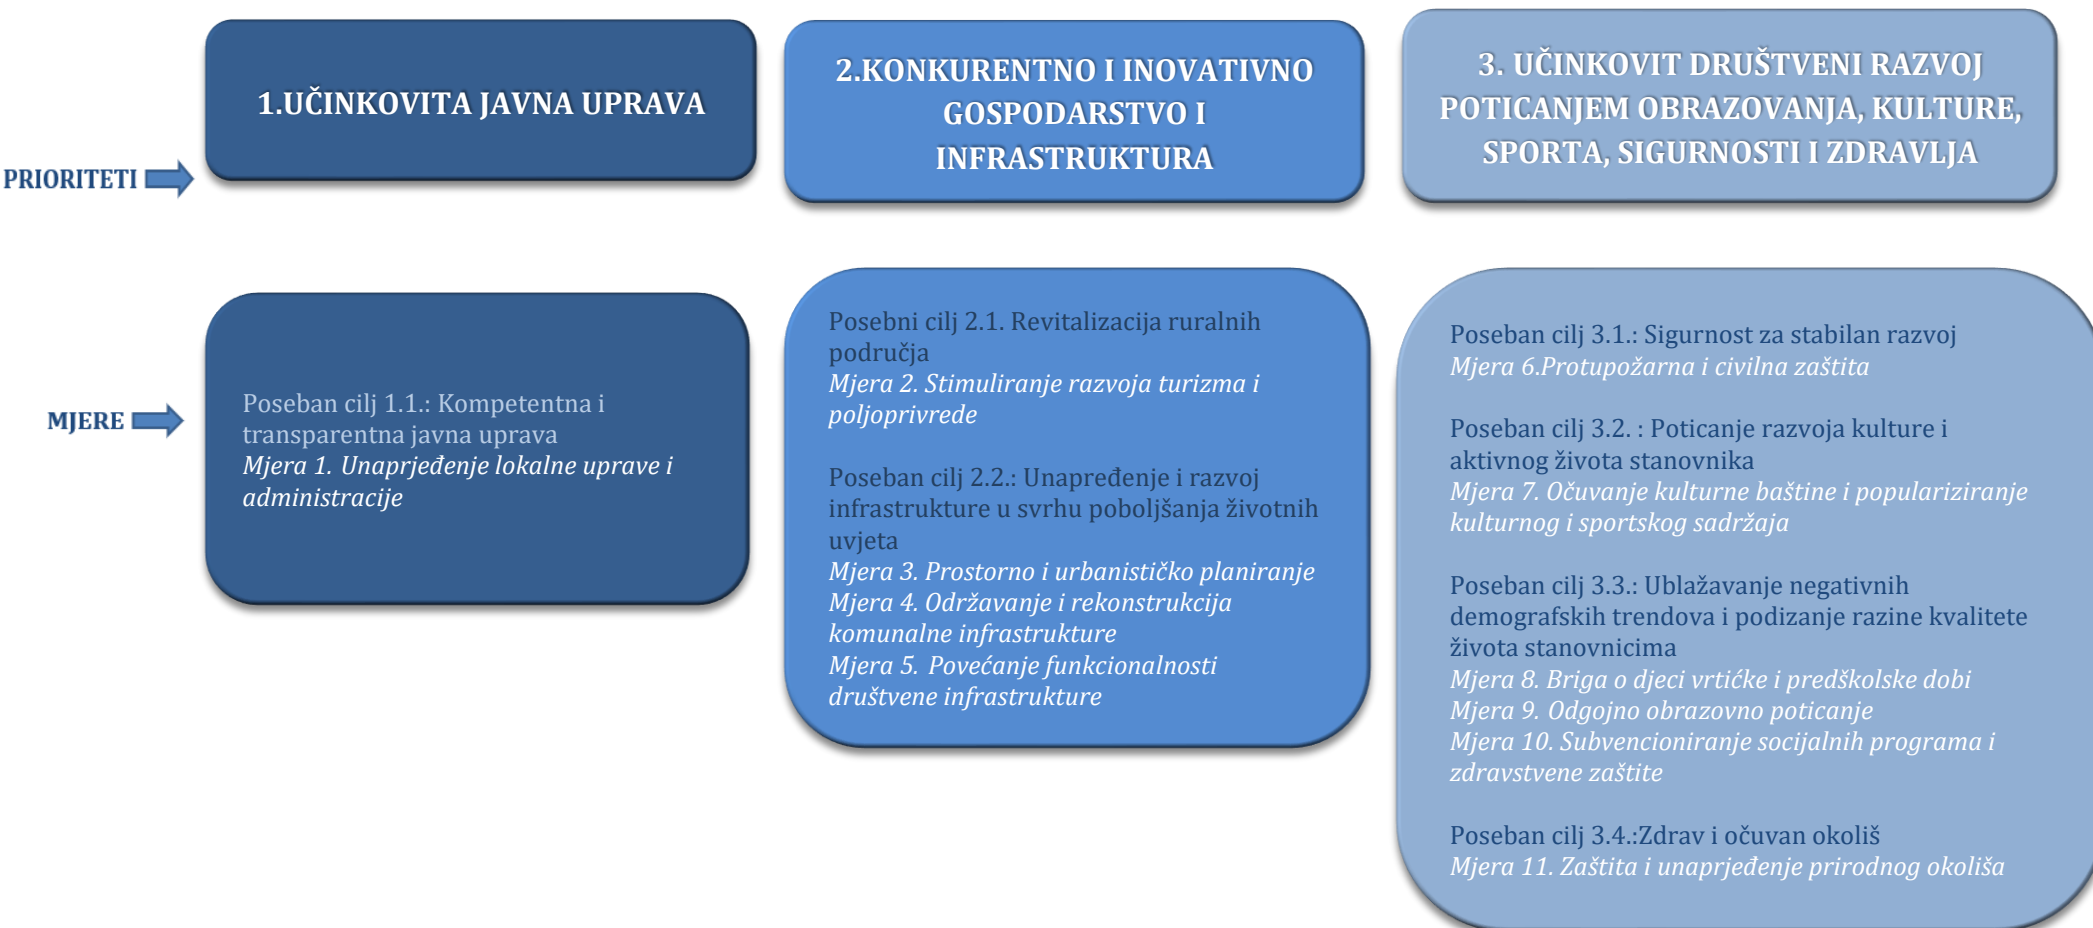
PRIORITETI

1.UČINKOVITA JAVNA UPRAVA

2.KONKURENTNO I INOVATIVNO GOSPODARSTVO I INFRASTRUKTURA

3. UČINKOVIT DRUŠTVENI RAZVOJ POTICANJEM OBRAZOVANJA, KULTURE, SPORTA, SIGURNOSTI I ZDRAVLJA

MJERE

Poseban cilj 1.1.: Kompetentna i transparentna javna uprava
Mjera 1. Unaprjeđenje lokalne uprave i administracije

Posebni cilj 2.1. Revitalizacija ruralnih područja
Mjera 2. Stimuliranje razvoja turizma i poljoprivrede

Poseban cilj 2.2.: Unapređenje i razvoj infrastrukture u svrhu poboljšanja životnih uvjeta
Mjera 3. Prostorno i urbanističko planiranje
Mjera 4. Održavanje i rekonstrukcija komunalne infrastrukture
Mjera 5. Povećanje funkcionalnosti društvene infrastrukture

Poseban cilj 3.1.: Sigurnost za stabilan razvoj
Mjera 6.Protupožarna i civilna zaštita

Poseban cilj 3.2. : Poticanje razvoja kulture i aktivnog života stanovnika
Mjera 7. Očuvanje kulturne baštine i populariziranje kulturnog i sportskog sadržaja

Poseban cilj 3.3.: Ublažavanje negativnih demografskih trendova i podizanje razine kvalitete života stanovnicima
Mjera 8. Briga o djeci vrtićke i predškolske dobi
Mjera 9. Odgojno obrazovno poticanje
Mjera 10. Subvencioniranje socijalnih programa i zdravstvene zaštite

Poseban cilj 3.4.:Zdrav i očuvan okoliš
Mjera 11. Zaštita i unaprjeđenje prirodnog okoliša